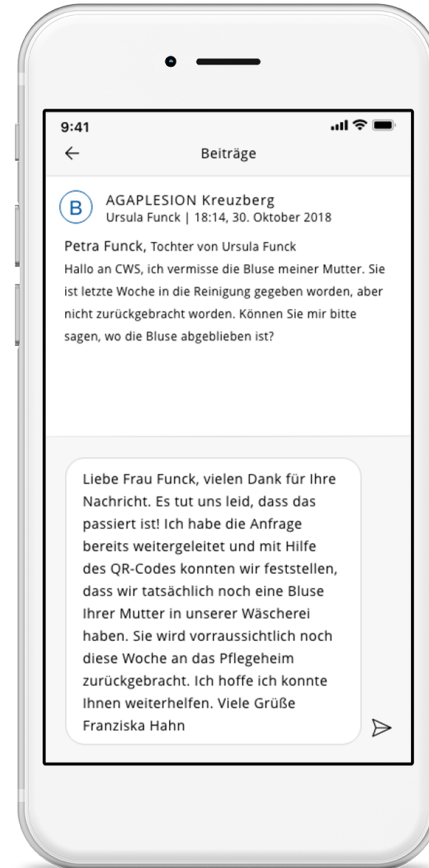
9:41

←

Beiträge

B

AGAPLESION Kreuzberg
Ursula Funck | 18:14, 30. Oktober 2018

Petra Funck, Tochter von Ursula Funck
Hallo an CWS, ich vermisse die Bluse meiner Mutter. Sie ist letzte Woche in die Reinigung gegeben worden, aber nicht zurückgebracht worden. Können Sie mir bitte sagen, wo die Bluse abgeblieben ist?

Liebe Frau Funck, vielen Dank für Ihre Nachricht. Es tut uns leid, dass das passiert ist! Ich habe die Anfrage bereits weitergeleitet und mit Hilfe des QR-Codes konnten wir feststellen, dass wir tatsächlich noch eine Bluse Ihrer Mutter in unserer Wäscherei haben. Sie wird vorraussichtlich noch diese Woche an das Pflegeheim zurückgebracht. Ich hoffe ich konnte Ihnen weiterhelfen. Viele Grüße
Franziska Hahn